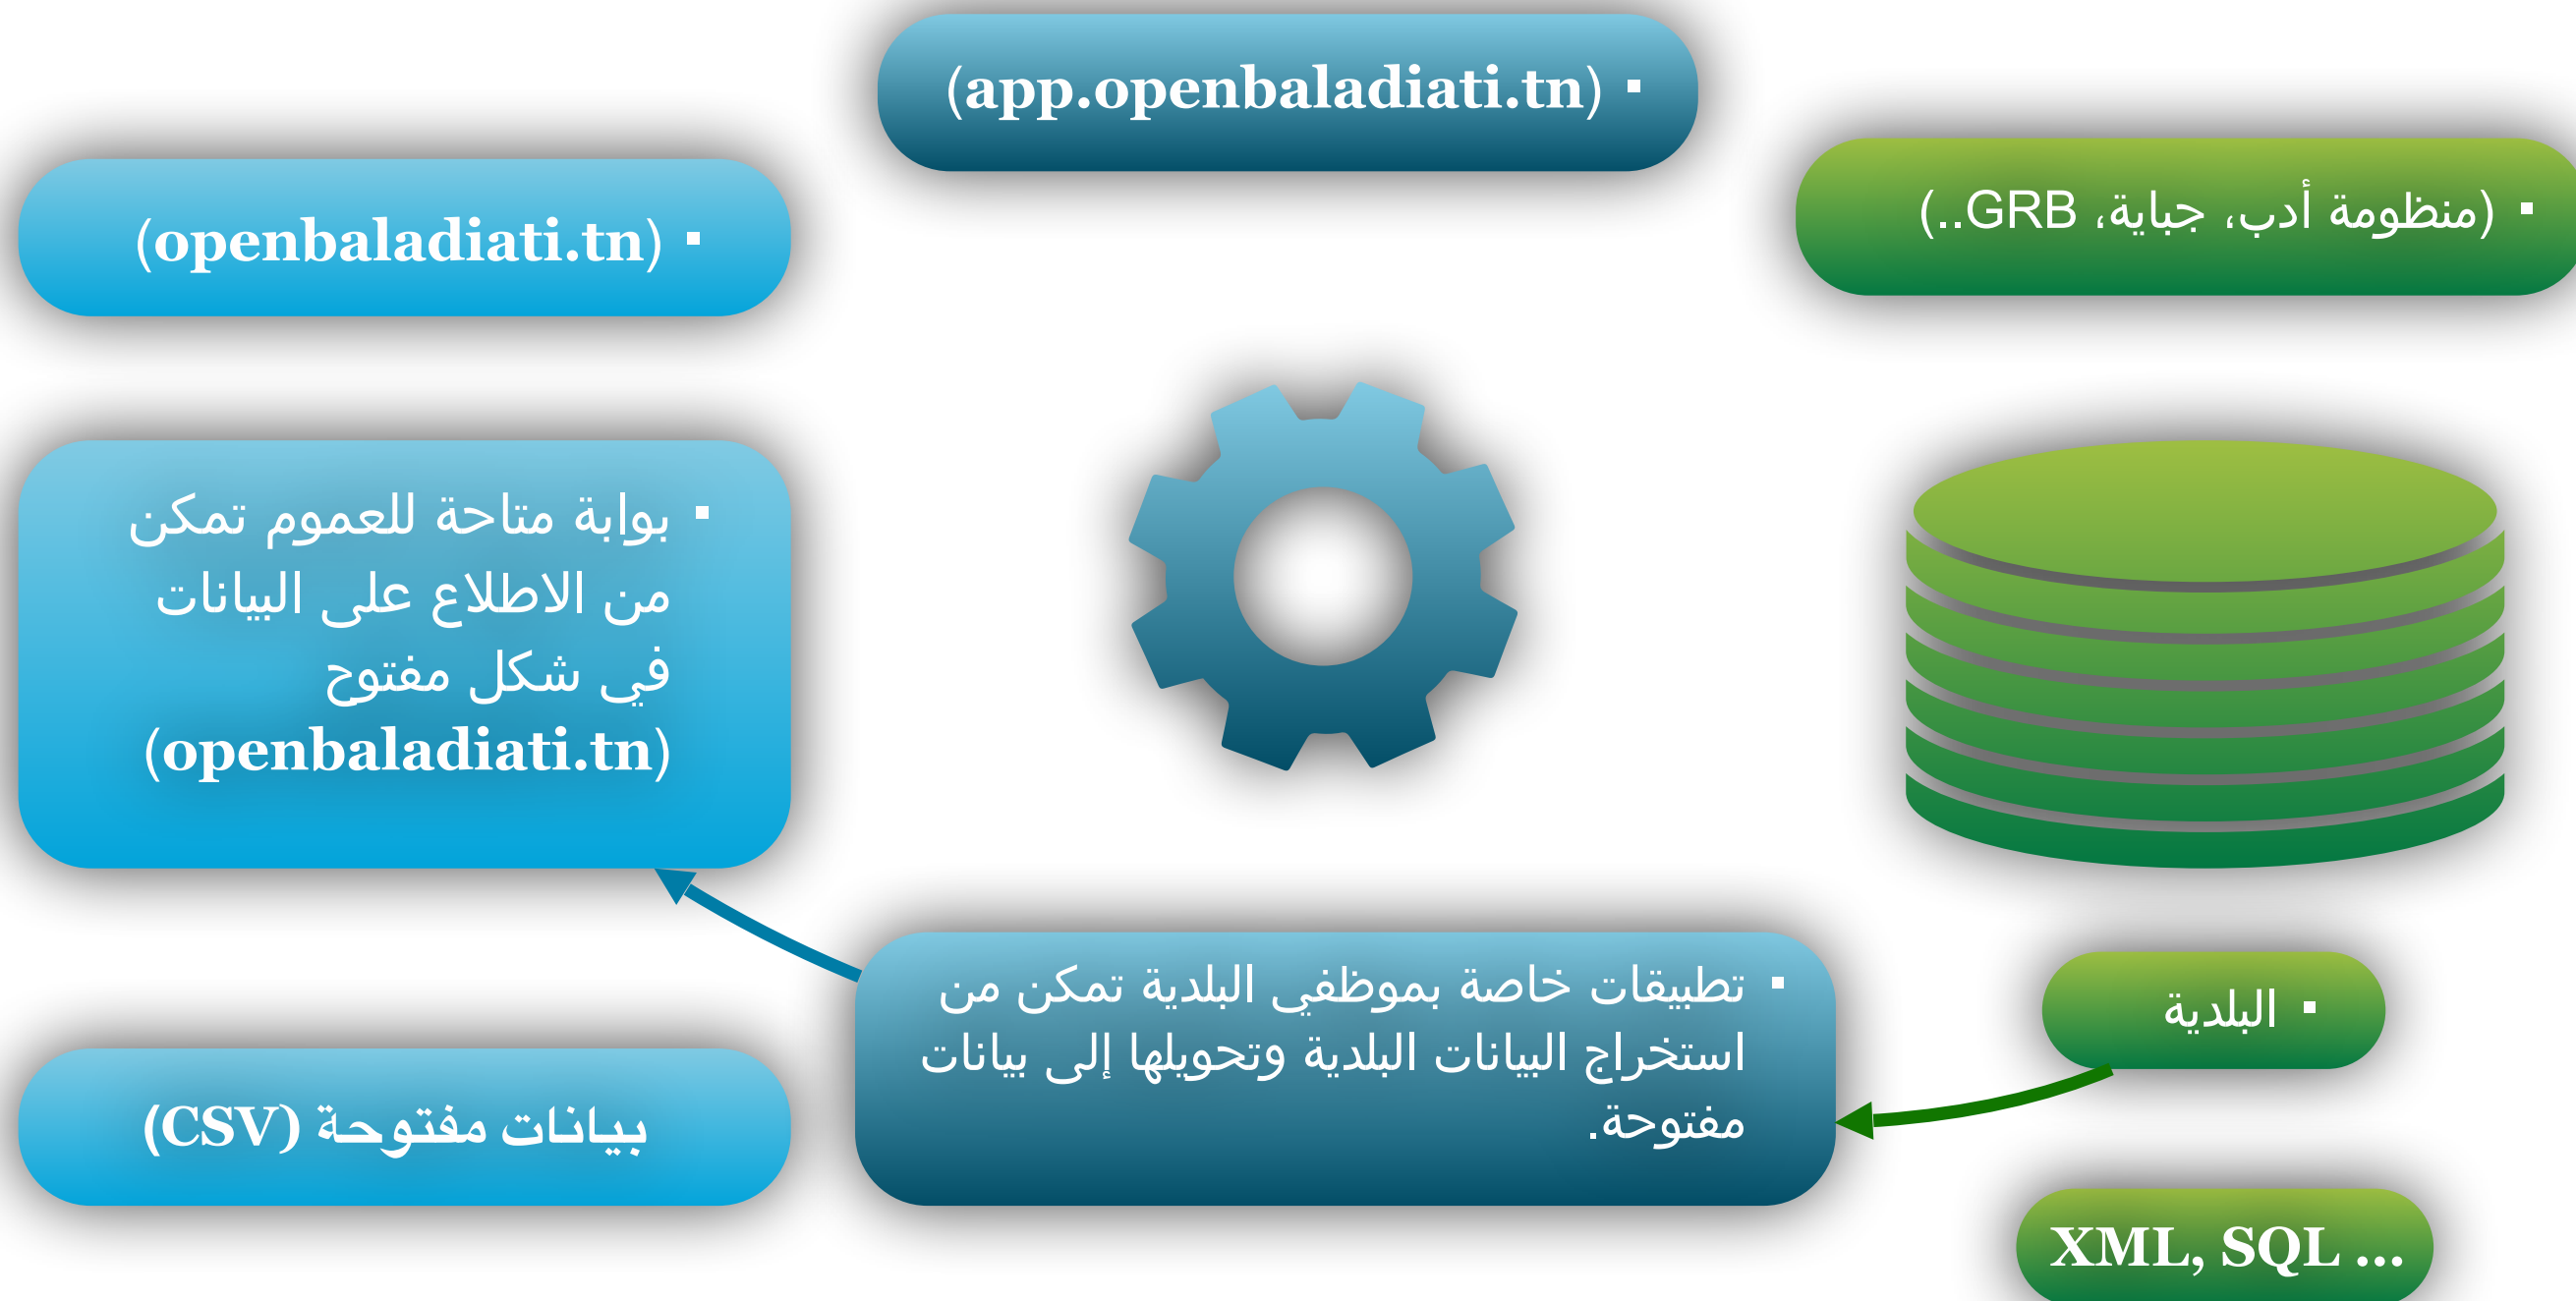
(app.openbaladiati.tn)

(openbaladiati.tn)

(منظومة أدب، جباية، GRB..)

بوابة متاحة للعموم تمكن من الاطلاع على البيانات في شكل مفتوح (openbaladiati.tn)

تطبيقات خاصة بموظفي البلدية تمكن من استخراج البيانات البلدية وتحويلها إلى بيانات مفتوحة.

البلدية

بيانات مفتوحة (CSV)

XML, SQL ...